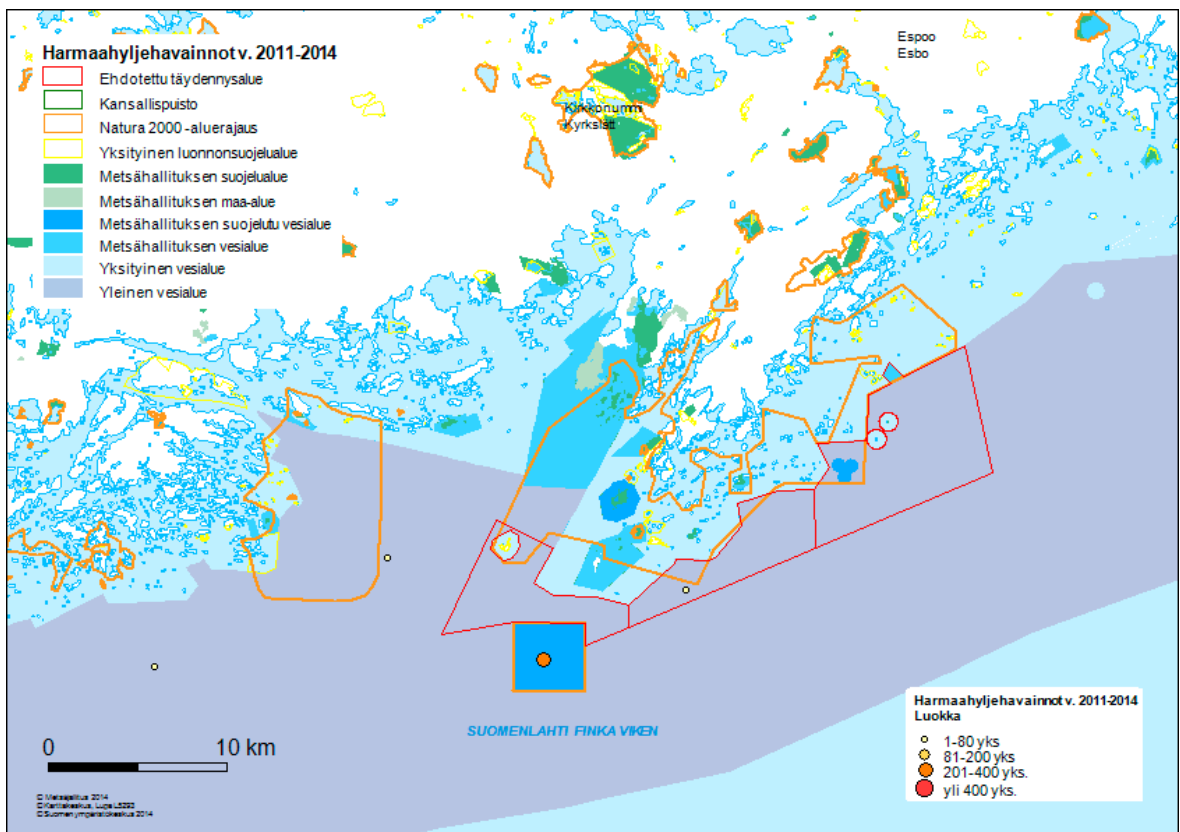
Harmaahyljehavainnot v. 2011-2014
Ehdotettu täydennysalue
Kansallispuisto
Natura 2000 -aluerajaus
Yksityinen luonnonsuojelualue
Metsähallituksen suojelualue
Metsähallituksen maa-alue
Metsähallituksen suojelutu vesialue
Metsähallituksen vesialue
Yksityinen vesialue
Yleinen vesialue

Espoo
Esbo

Kirkkonummi
Kyrkslätt

0
10 km

SUOMENLAHTI FINKA VIKEN

Harmaahyljehavainnot v. 2011-2014
Luokka
1-80 yks
81-200 yks
201-400 yks.
yli 400 yks.

© Metsähallitus 2014
© Karttakeskus, Lupa L5293
© Suomen ympäristökeskus 2014